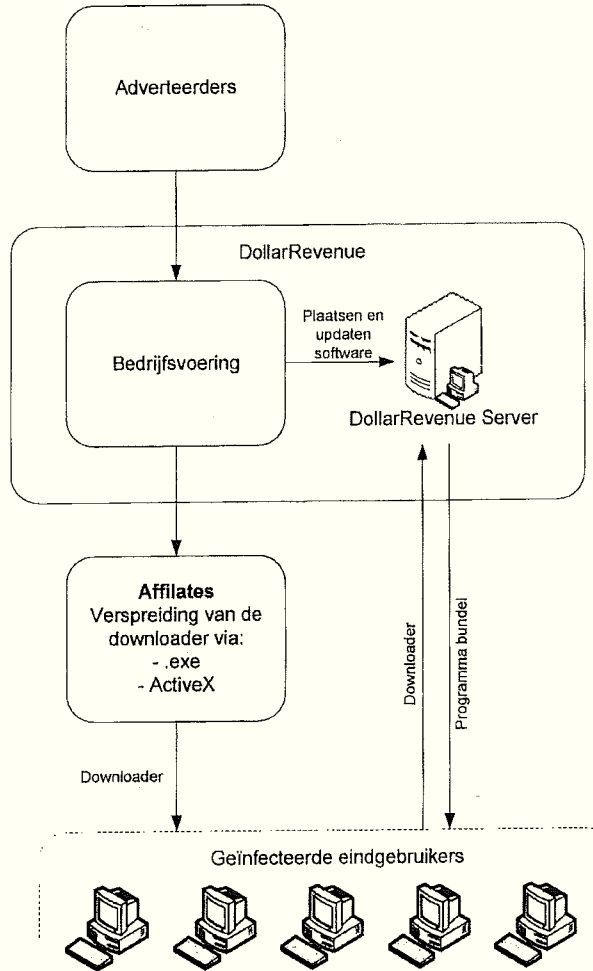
Adverteerders

DollarRevenue

Bedrijfsvoering

Plaatsen en updaten software

DollarRevenue Server

Affilates
Verspreiding van de downloader via:
- .exe
- ActiveX

Downloader

Downloader

Programma bundel

Geïnfecteerde eindgebruikers